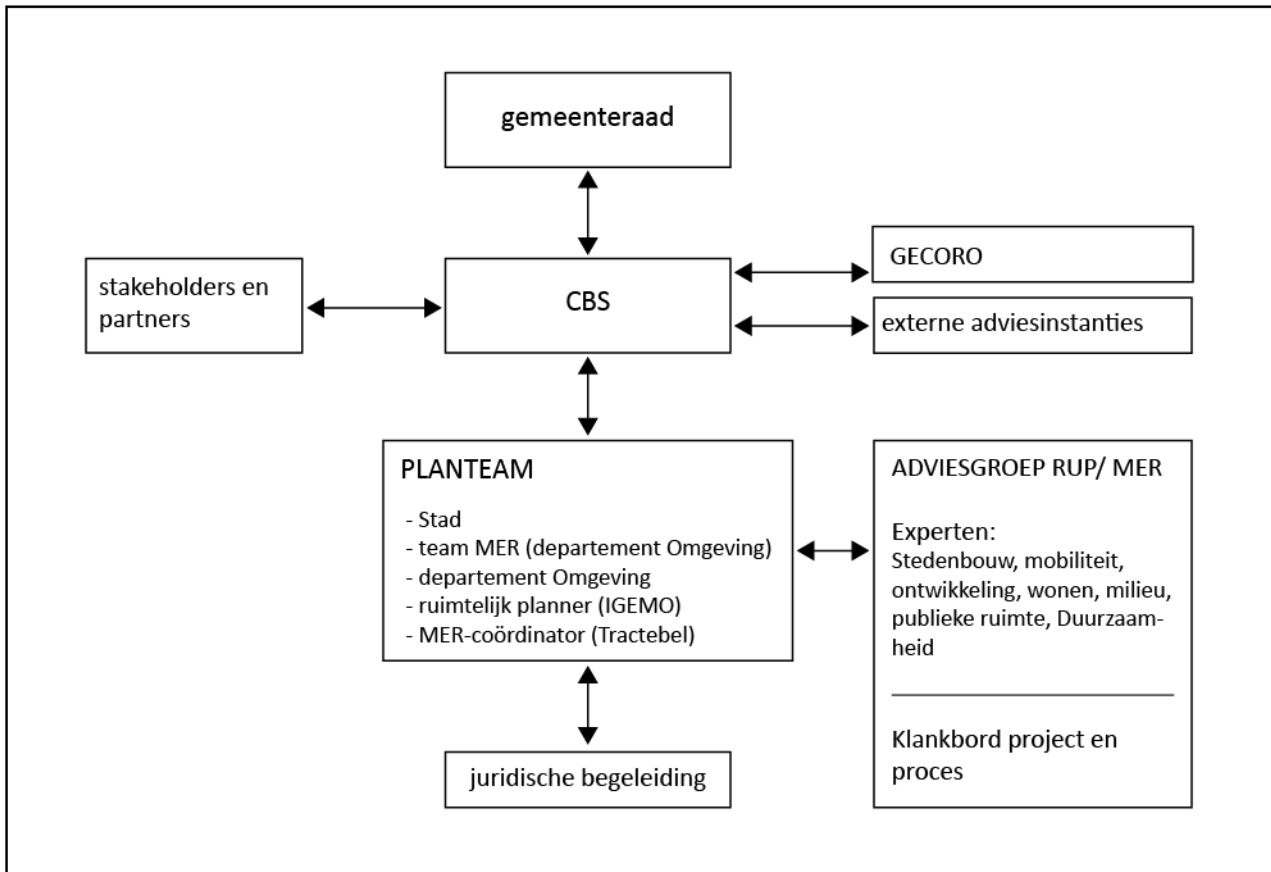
gemeenteraad

stakeholders en partners

CBS

GECORO

externe adviesinstanties

PLANTEAM

- Stad
- team MER (departement Omgeving)
- departement Omgeving
- ruimtelijk planner (IGEMO)
- MER-coördinator (Tractebel)

ADVIESGROEP RUP/ MER

Experten:
Stedenbouw, mobiliteit, ontwikkeling, wonen, milieu, publieke ruimte, Duurzaamheid

Klankbord project en proces

juridische begeleiding